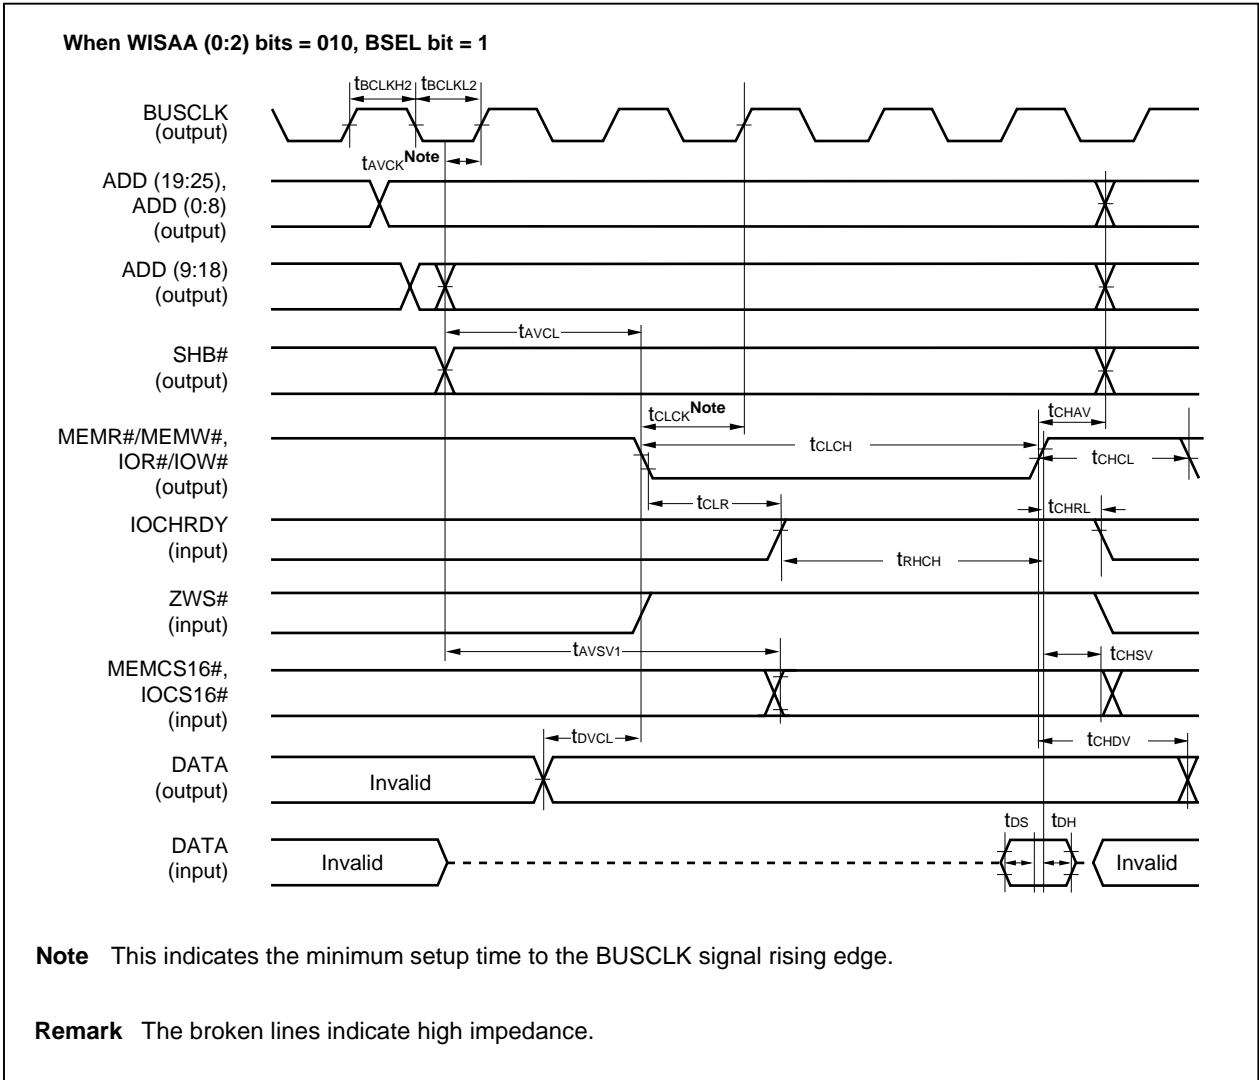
When WISAA (0:2) bits = 010, BSEL bit = 1

BUSCLK (output)

$t_{BCLKH2}$ $t_{BCLKL2}$

$t_{AVCK}$ Note

ADD (19:25), ADD (0:8) (output)

ADD (9:18) (output)

$t_{AVCL}$

SHB# (output)

$t_{CLCK}$ Note

$t_{CHAV}$

MEMR#/MEMW#, IOR#/IOW# (output)

$t_{CLCH}$

$t_{CHCL}$

$t_{CLR}$

$t_{CHRL}$

IOCHRDY (input)

$t_{RHCH}$

ZWS# (input)

$t_{AVSV1}$

$t_{CHSV}$

MEMCS16#, IOCS16# (input)

$t_{DVCL}$

$t_{CHDV}$

DATA (output)

Invalid

$t_{DS}$ $t_{DH}$

DATA (input)

Invalid

Invalid

Note This indicates the minimum setup time to the BUSCLK signal rising edge.

Remark The broken lines indicate high impedance.